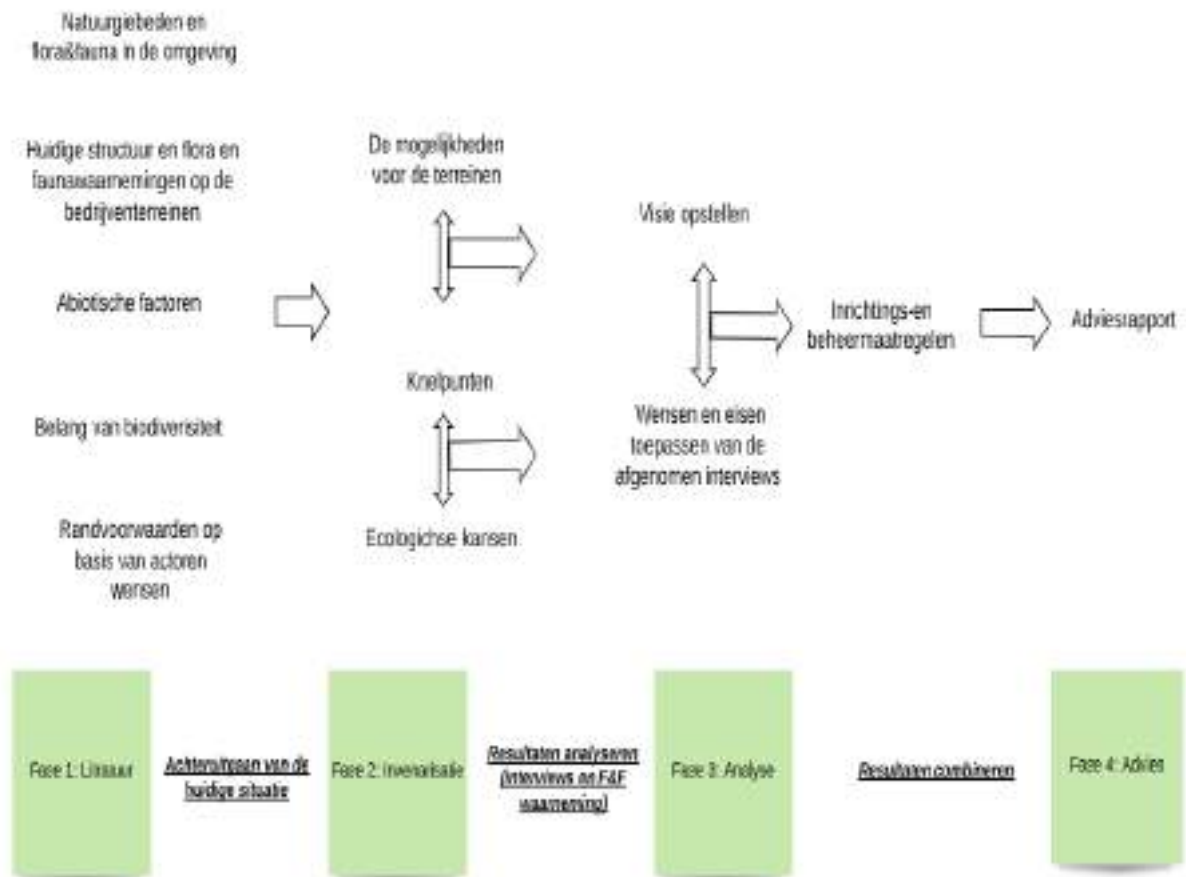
Natuurgebieden en flora&fauna in de omgeving

Huidige structuur en flora en faunawaarnemingen op de bedrijventerreinen

Abiotische factoren

Belang van biodiversiteit

Randvoorwaarden op basis van actoren wensen

De mogelijkheden voor de terreinen

Knelpunten

Ecologichse kansen

Visie opstellen

Wensen en eisen toepassen van de afgenomen interviews

Inrichtings-en beheermaatregelen

Adviesrapport

Fase 1: Literatuur

Achterhalen van de huidige situatie

Fase 2: Inventarisatie

Resultaten analyseren (interviews en F&F waarneming)

Fase 3: Analyse

Resultaten combineren

Fase 4: Advies